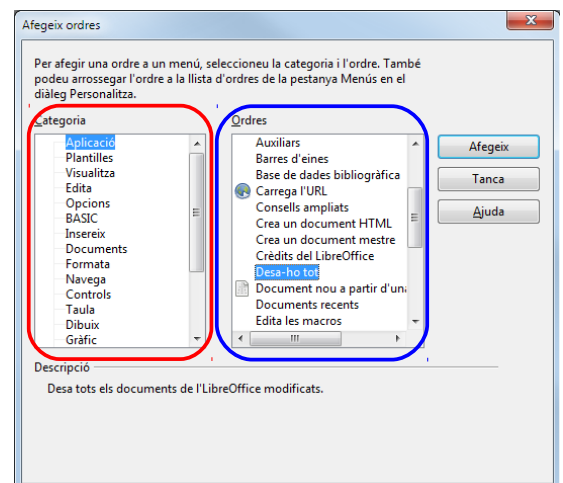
Afegeix ordres

Per afegir una ordre a un menú, seleccioneu la categoria i l'ordre. També podeu arrossegar l'ordre a la llista d'ordres de la pestanya Menús en el diàleg Personalitza.

Categoria
Aplicació
Plantilles
Visualitza
Edita
Opcions
BASIC
Insereix
Documents
Formata
Navega
Controls
Taula
Dibuix
Gràfic

Ordres
Auxiliars
Barres d'eines
Base de dades bibliogràfica
Carrega l'URL
Consells ampliats
Crea un document HTML
Crea un document mestre
Crèdits del LibreOffice
Desa-ho tot
Document nou a partir d'una
Documents recents
Edita les macros

Afegeix
Tanca
Ajuda

Descripció
Desa tots els documents de l'LibreOffice modificats.